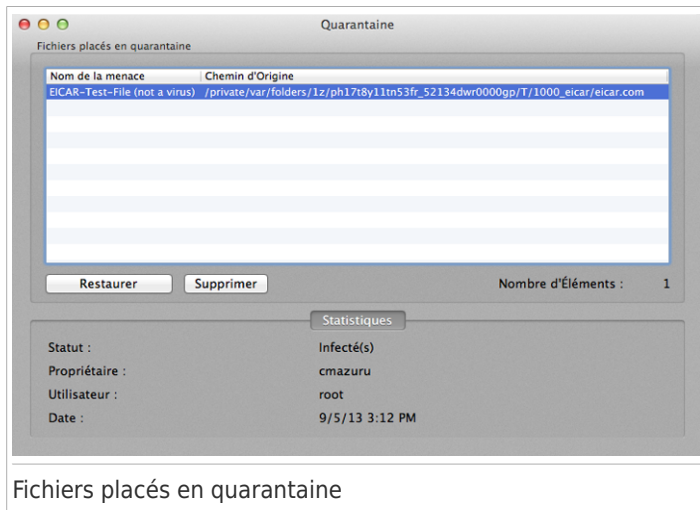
Quarantaine

Fichiers placés en quarantaine

| Nom de la menace | Chemin d'Origine |
|---|---|
| EICAR-Test-File (not a virus) | /private/var/folders/1z/ph17t8y11tn53fr_52134dwr0000gp/T/1000_eicar/eicar.com |

Restaurer Supprimer Nombre d'Éléments : 1

Statistiques

Statut : Infecté(s)
Propriétaire : cmazuru
Utilisateur : root
Date : 9/5/13 3:12 PM

Fichiers placés en quarantaine